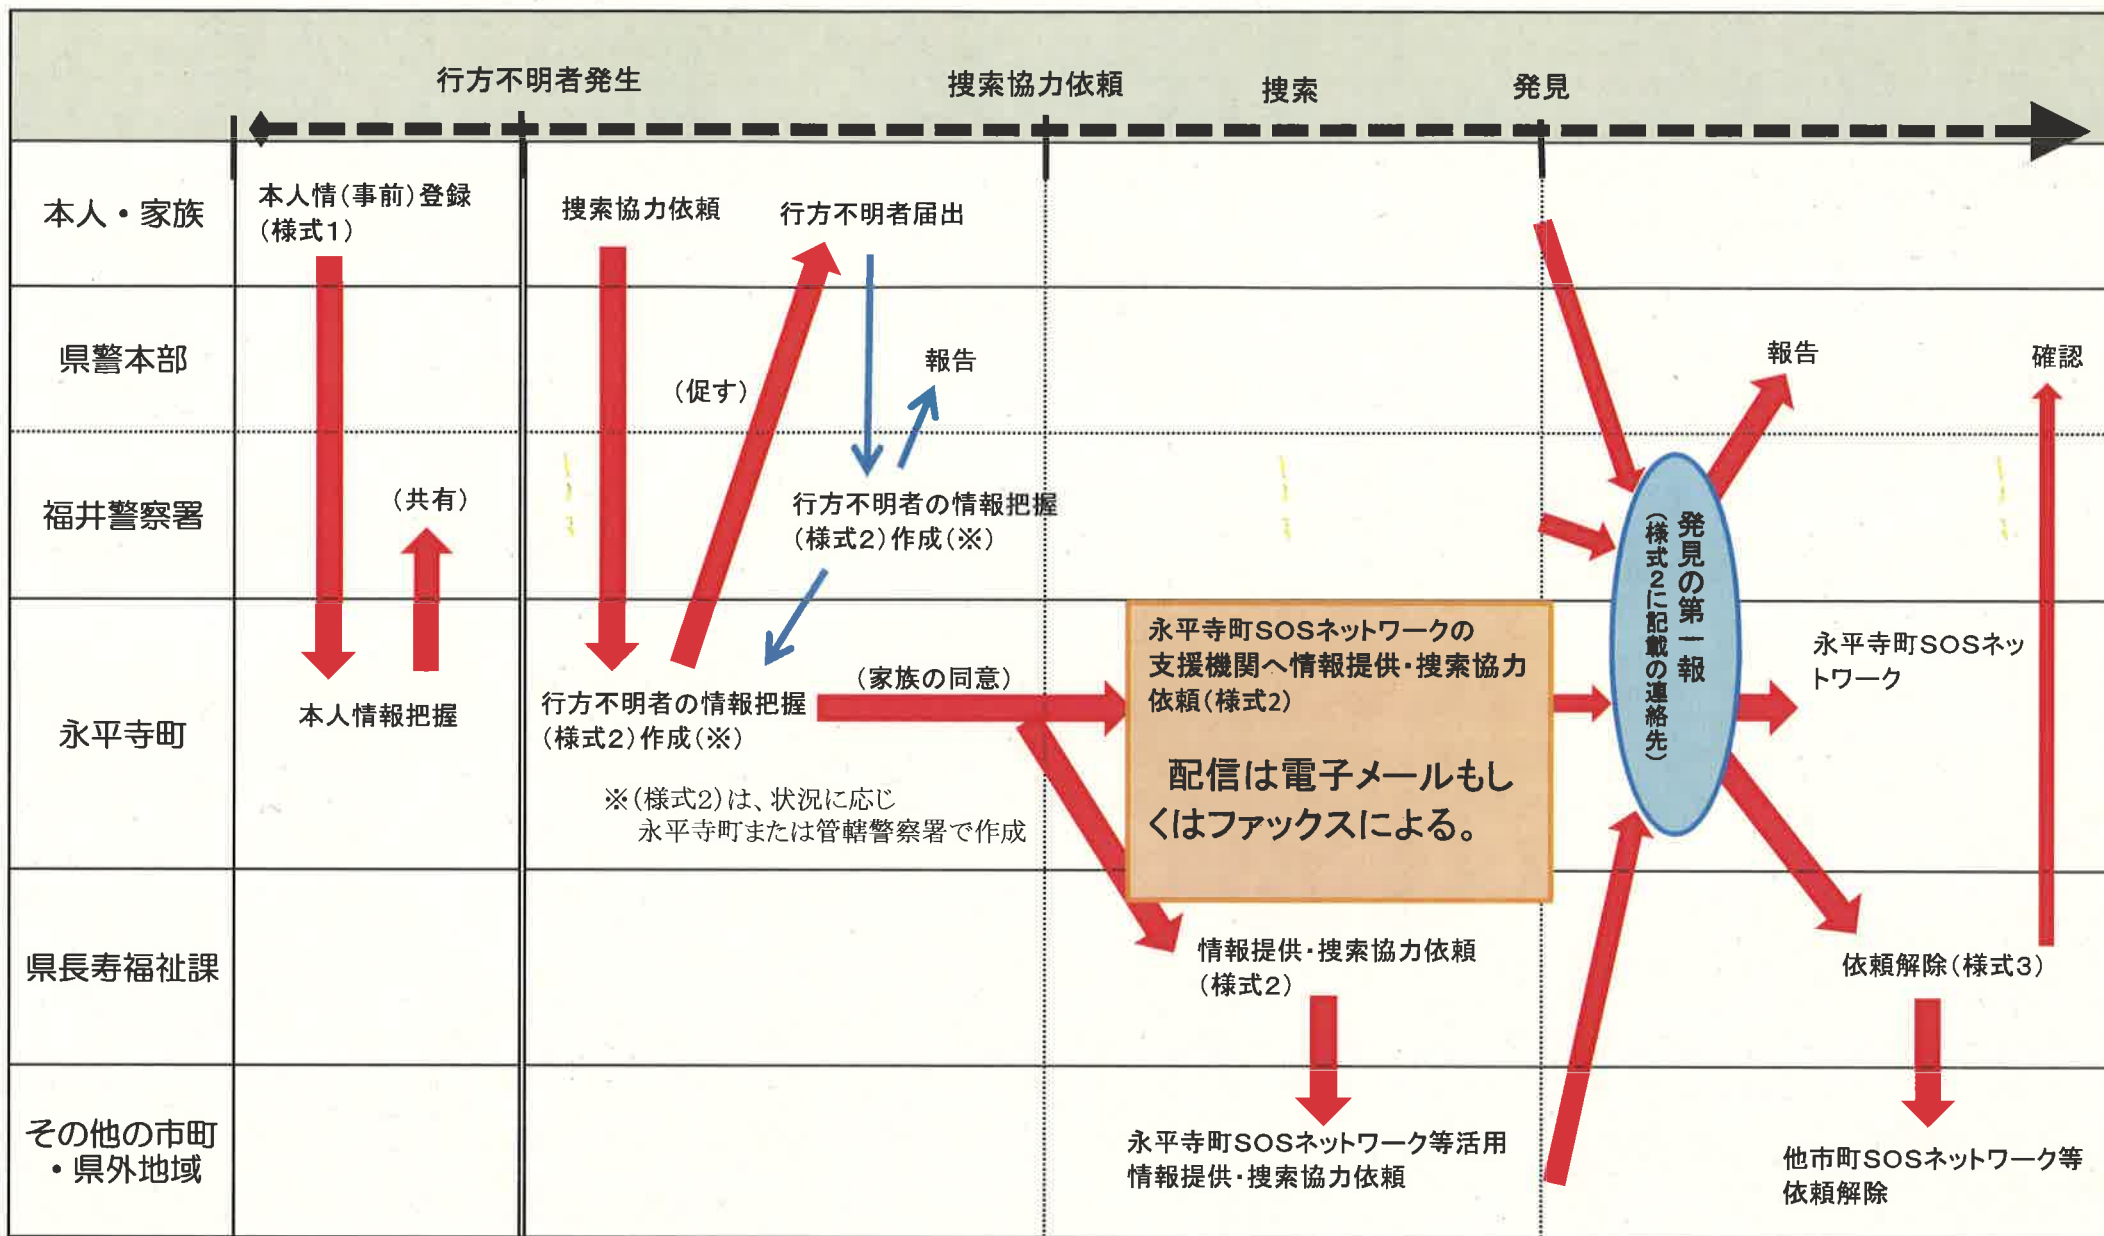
行方不明者発生　捜索協力依頼　捜索　発見

本人・家族

県警本部

福井警察署

永平寺町

県長寿福祉課

その他の市町
・県外地域

本人情（事前）登録（様式1）

（共有）

本人情報把握

捜索協力依頼

行方不明者届出

（促す）

報告

行方不明者の情報把握（様式2）作成（※）

行方不明者の情報把握（様式2）作成（※）

（家族の同意）

※（様式2）は、状況に応じ
永平寺町または管轄警察署で作成

永平寺町SOSネットワークの支援機関へ情報提供・捜索協力依頼（様式2）

配信は電子メールもしくはファックスによる。

情報提供・捜索協力依頼（様式2）

永平寺町SOSネットワーク等活用
情報提供・捜索協力依頼

発見の第一報
（様式2に記載の連絡先）

報告

確認

永平寺町SOSネットワーク

依頼解除（様式3）

他市町SOSネットワーク等依頼解除